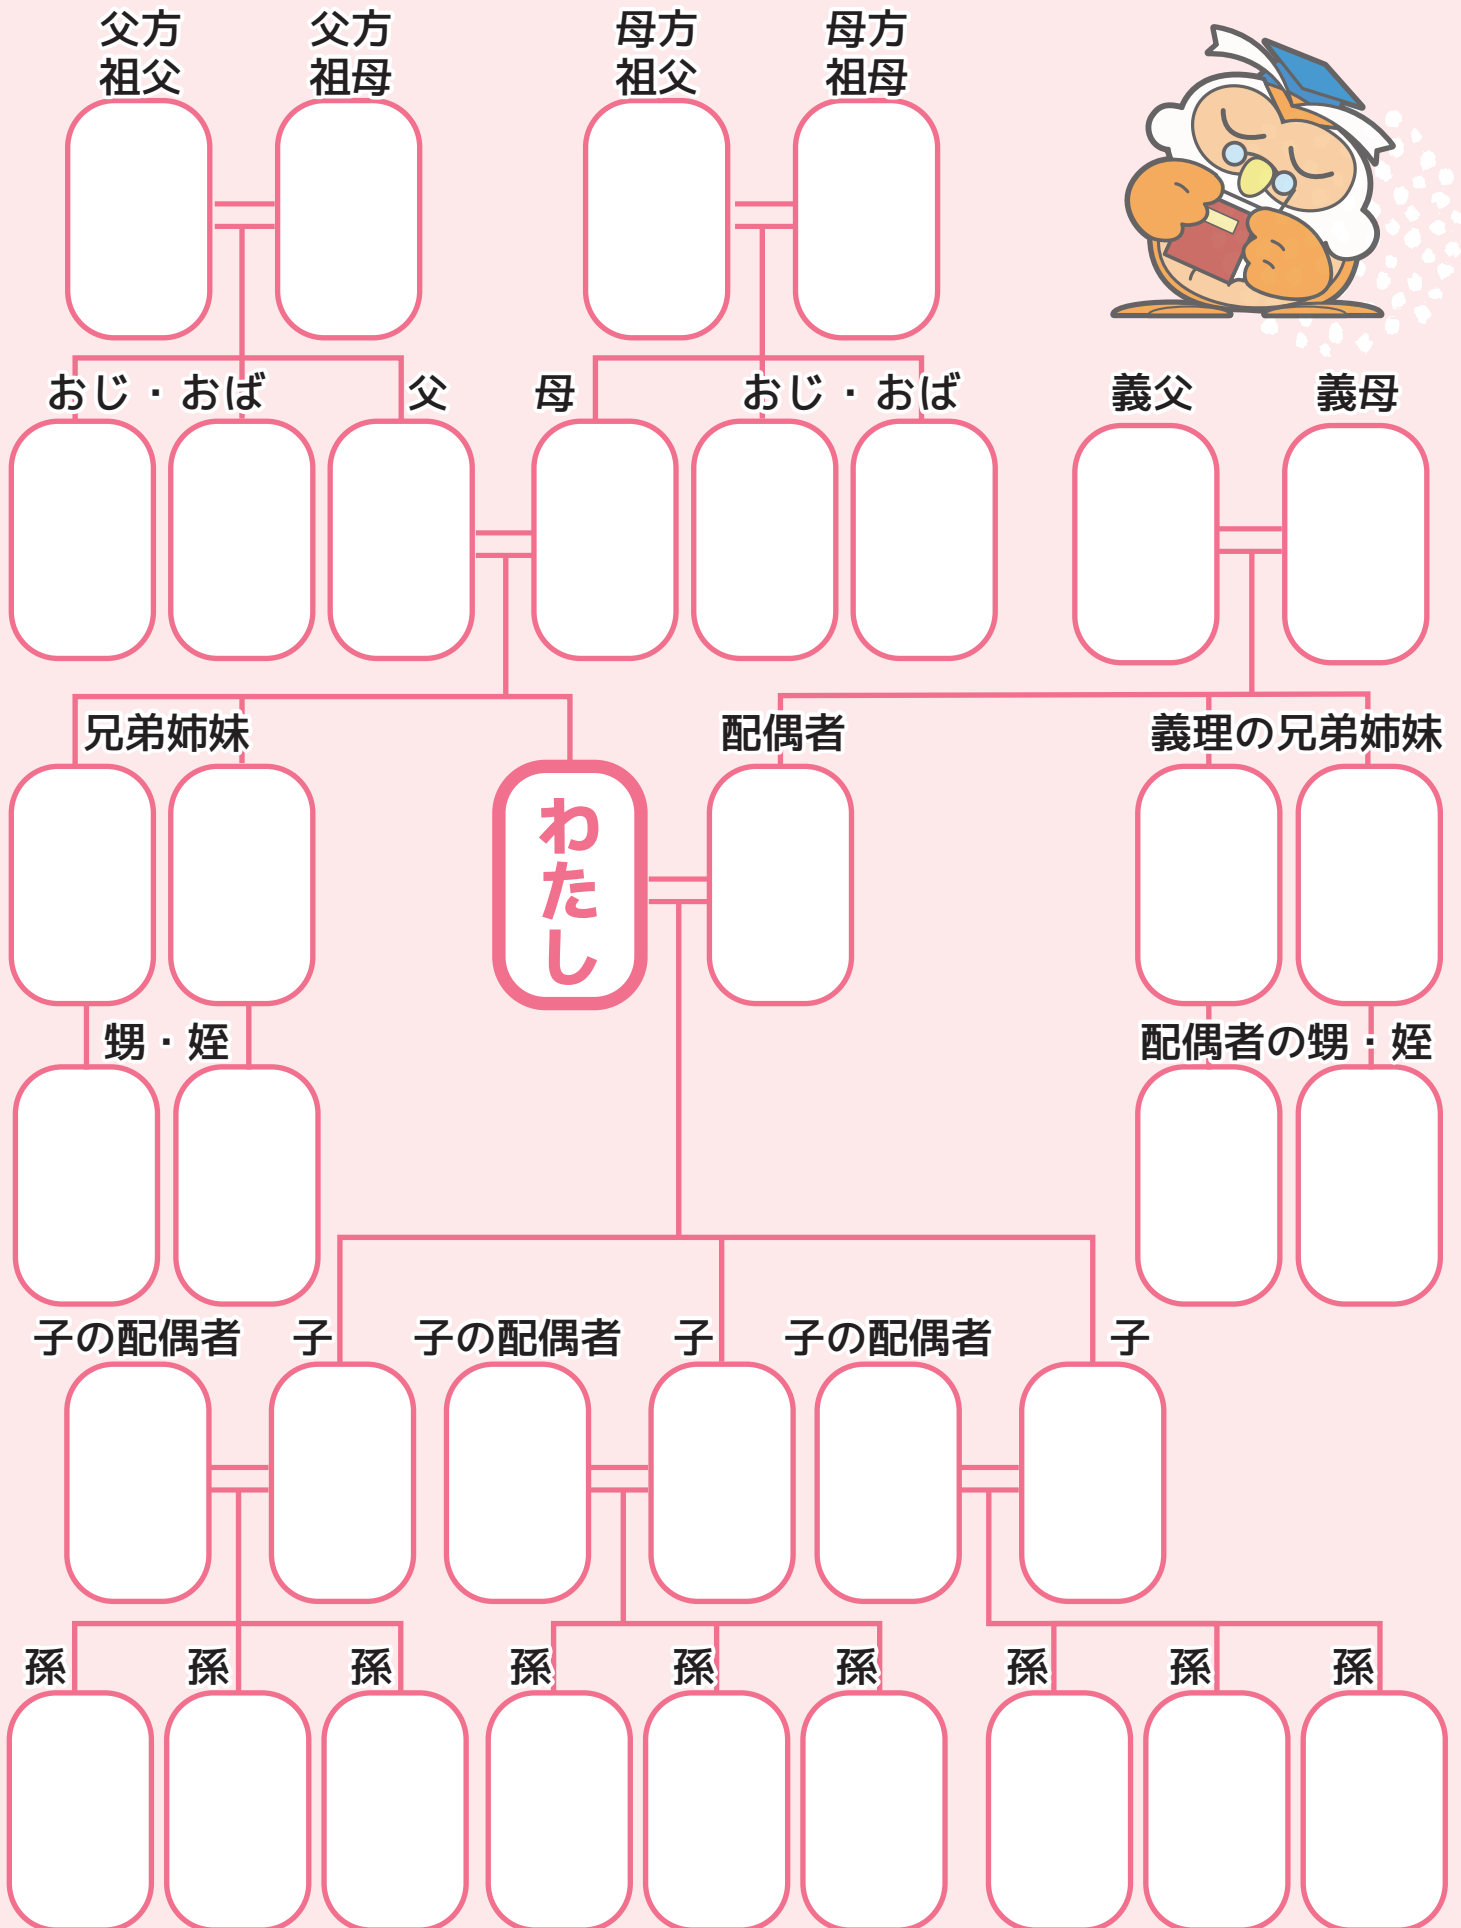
父方
祖父

父方
祖母

母方
祖父

母方
祖母

おじ・おば

父

母

おじ・おば

義父

義母

兄弟姉妹

わたし

配偶者

義理の兄弟姉妹

甥・姪

配偶者の甥・姪

子の配偶者

子

子の配偶者

子

子の配偶者

子

孫 孫 孫 孫 孫 孫 孫 孫 孫